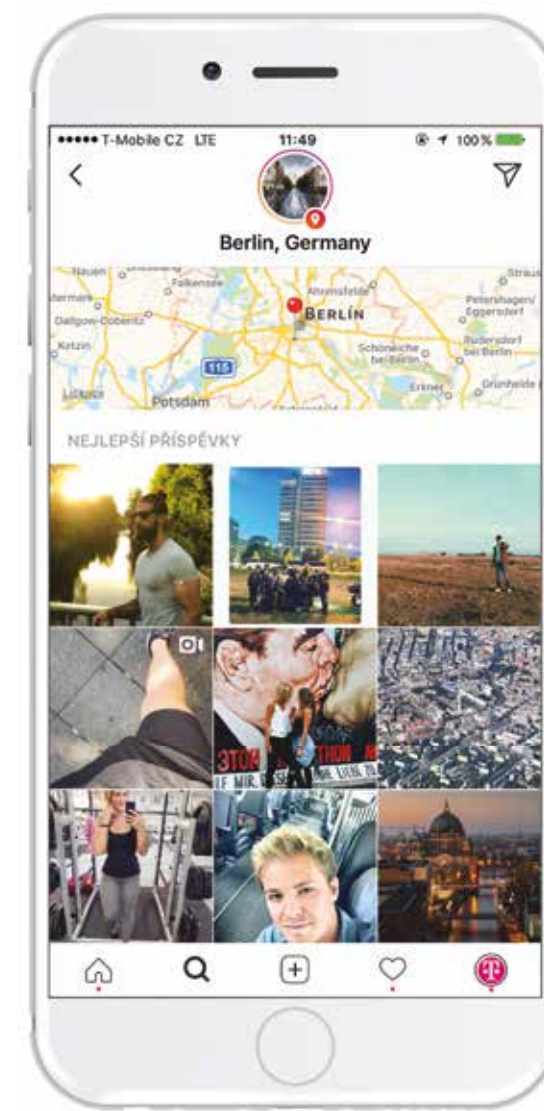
●●●●● T-Mobile CZ LTE 11:49 100%

Berlin, Germany

Nauen Falkensee Ahrensfelde Petershagen/Eggersdorf Dallgow-Döberitz BERLIN Ketzin Schöneiche bei Berlin Rüdersdorf bei Berlin 115 Potsdam Erkner Grünheide Legal Straus

NEJLEPŠÍ PŘÍSPĚVKY